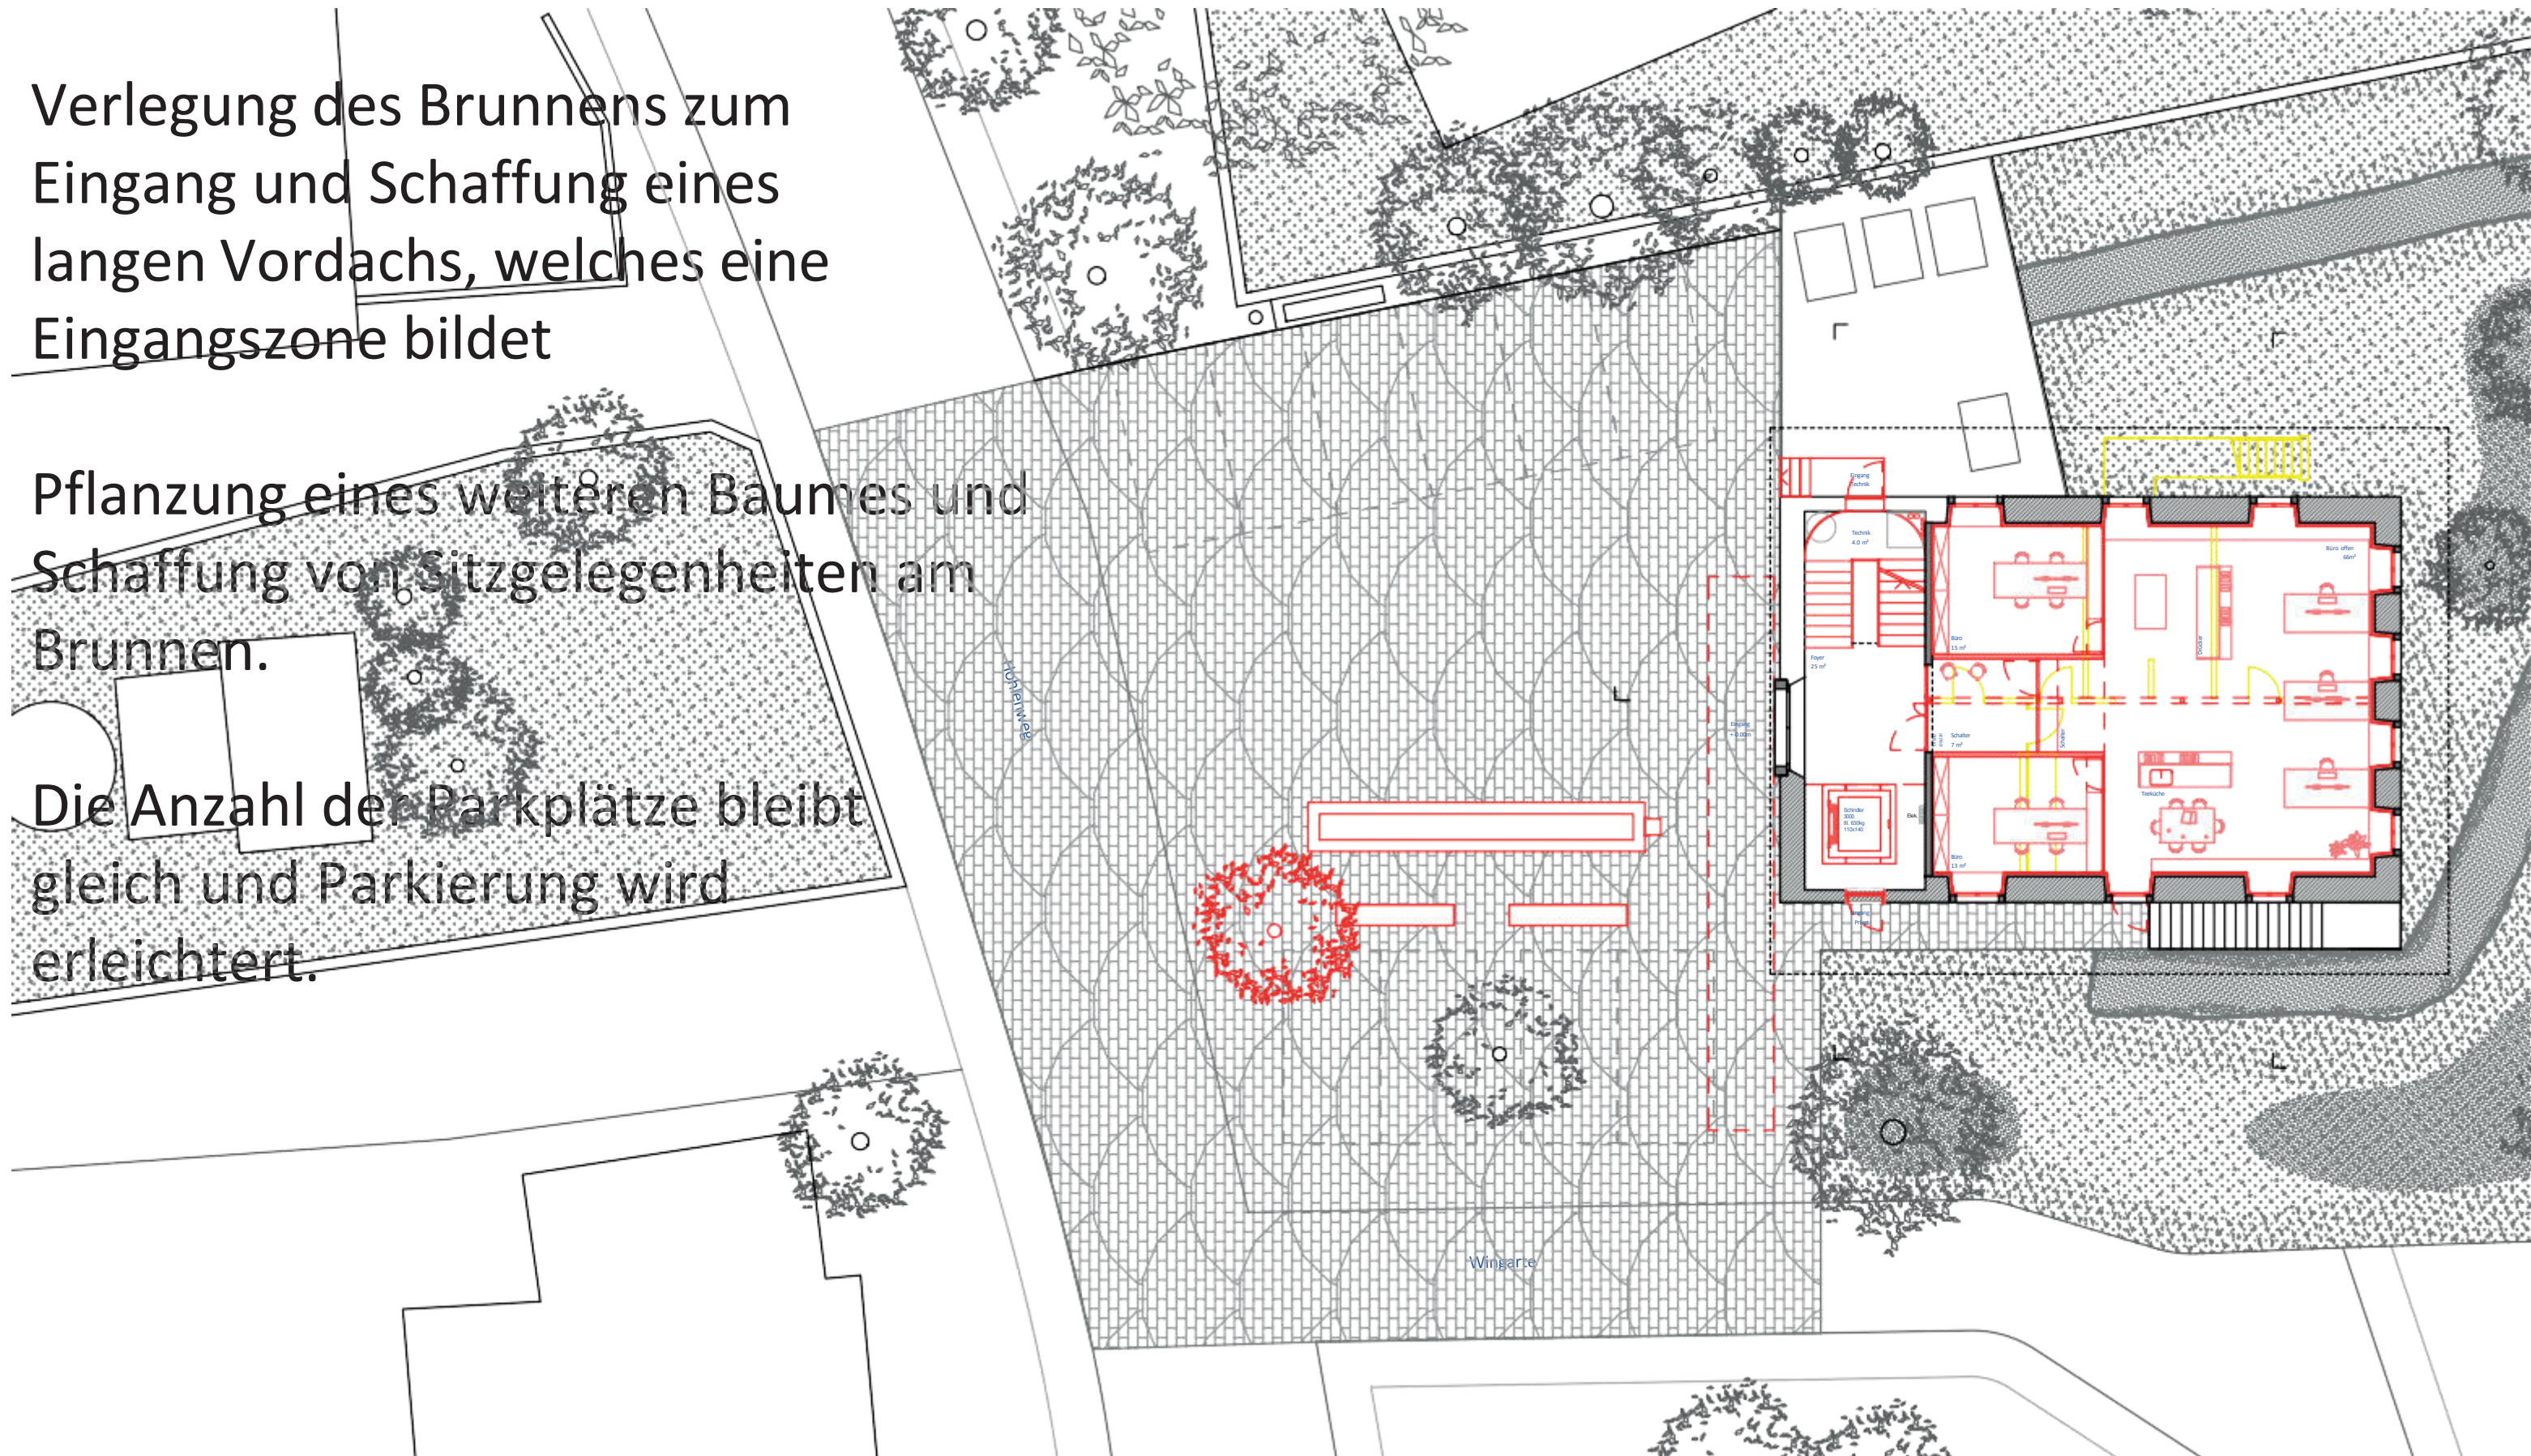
Verlegung des Brunnens zum Eingang und Schaffung eines langen Vordachs, welches eine Eingangszone bildet

Pflanzung eines weiteren Baumes und Schaffung von Sitzgelegenheiten am Brunnen.

Die Anzahl der Parkplätze bleibt gleich und Parkierung wird erleichtert.

Höhenweg

Wingarte